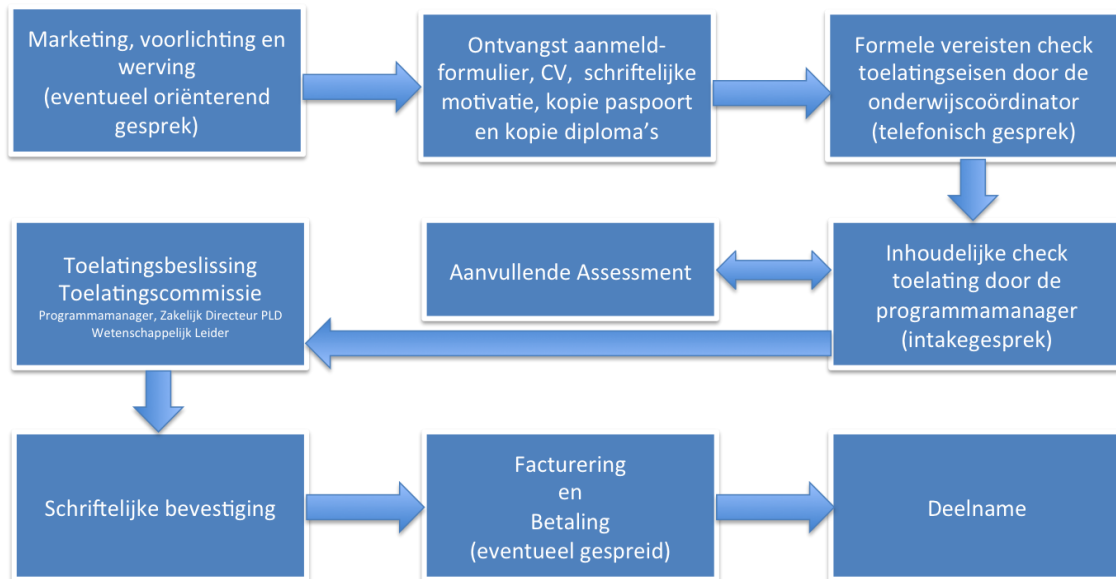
Marketing, voorlichting en werving (eventueel oriënterend gesprek)

Ontvangst aanmeldformulier, CV, schriftelijke motivatie, kopie paspoort en kopie diploma's

Formele vereisten check toelatingseisen door de onderwijscoördinator (telefonisch gesprek)

Inhoudelijke check toelating door de programmamanager (intakegesprek)

Aanvullende Assessment

Toelatingsbeslissing Toelatingscommissie
Programmamanager, Zakelijk Directeur PLD
Wetenschappelijk Leider

Schriftelijke bevestiging

Facturering
en
Betaling
(eventueel gespreid)

Deelname